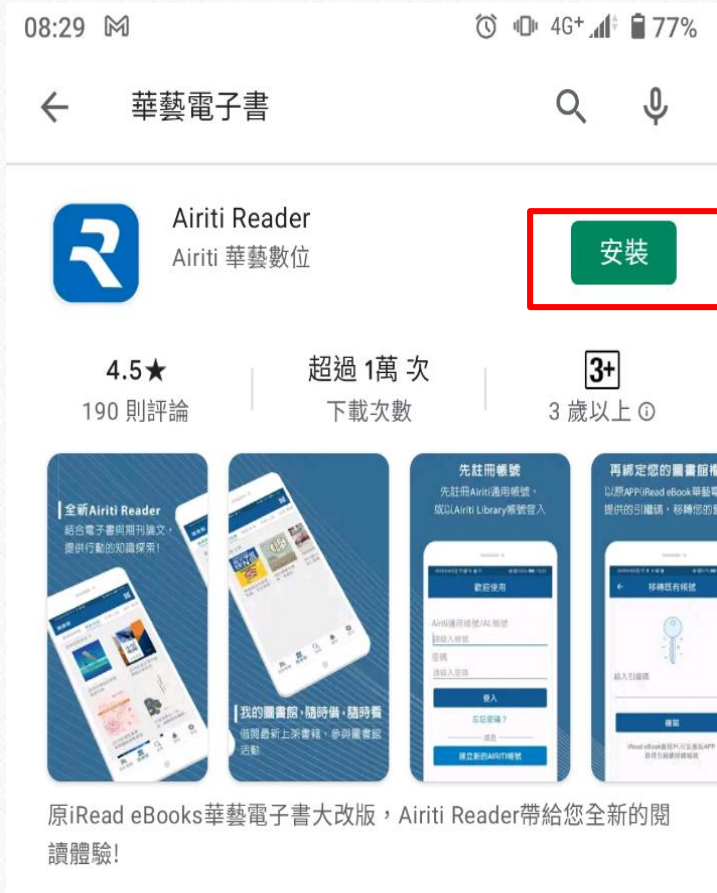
08:29 M 4G+ 77%

華藝電子書

Airiti Reader
Airiti 華藝數位

安裝

4.5★
190 則評論

超過 1萬 次
下載次數

3+
3 歲以上

全新Airiti Reader
結合電子書與期刊論文，提供行動的知識探索！

我的圖書館，隨時借，隨時看
借閱最新上架書籍，參與圖書館活動

先註冊帳號
先註冊Airiti通用帳號，或以Airiti Library帳號登入

歡迎使用
Airiti通用帳號/AL帳號
請輸入帳號
密碼
請輸入密碼
登入
忘記密碼？
建立新的AIRITI帳號

再綁定您的圖書館帳
以原APP(iRead eBook 華藝電子書)提供的引繼碼，移轉您的

移轉既有帳號
輸入引繼碼
確認

原iRead eBooks華藝電子書大改版，Airiti Reader帶給您全新的閱讀體驗!